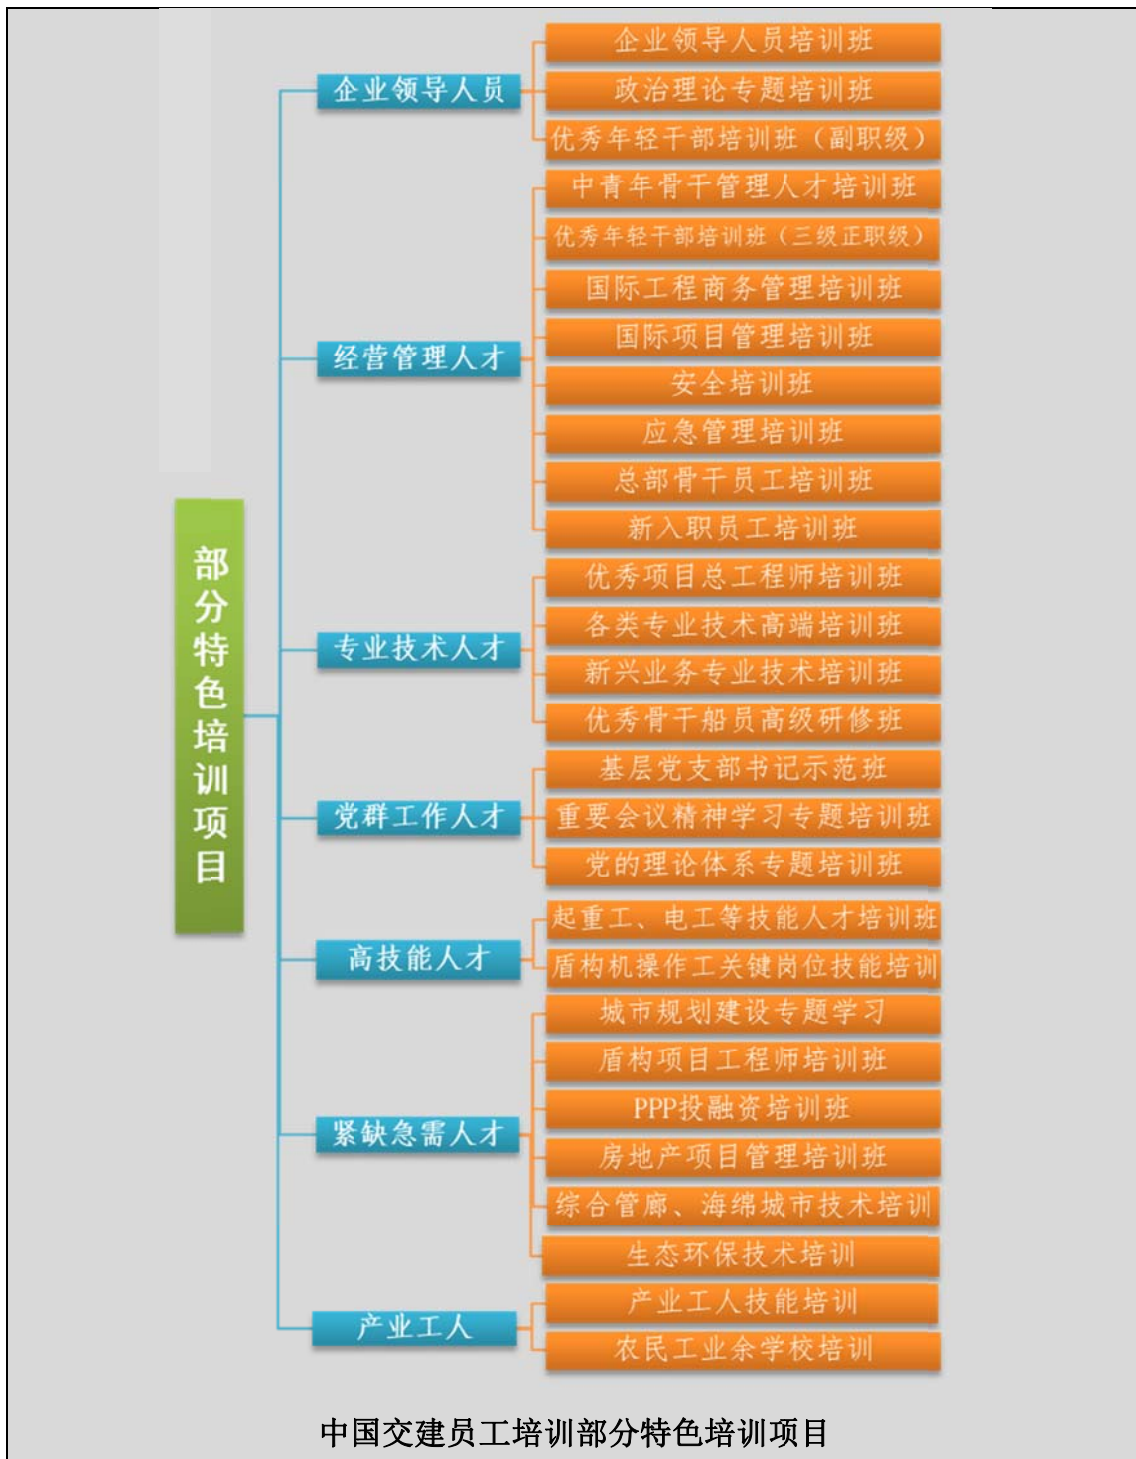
部分特色培训项目

企业领导人员
企业领导人员培训班
政治理论专题培训班
优秀年轻干部培训班（副职级）

经营管理人才
中青年骨干管理人才培训班
优秀年轻干部培训班（三级正职级）
国际工程商务管理培训班
国际项目管理培训班
安全培训班
应急管理培训班
总部骨干员工培训班
新入职员工培训班

专业技术人才
优秀项目总工程师培训班
各类专业技术高端培训班
新兴业务专业技术培训班
优秀骨干船员高级研修班

党群工作人才
基层党支部书记示范班
重要会议精神学习专题培训班
党的理论体系专题培训班

高技能人才
起重工、电工等技能人才培训班
盾构机操作工关键岗位技能培训

紧缺急需人才
城市规划建设专题学习
盾构项目工程师培训班
PPP投融资培训班
房地产项目管理培训班
综合管廊、海绵城市技术培训
生态环保技术培训

产业工人
产业工人技能培训
农民工业余学校培训

中国交建员工培训部分特色培训项目